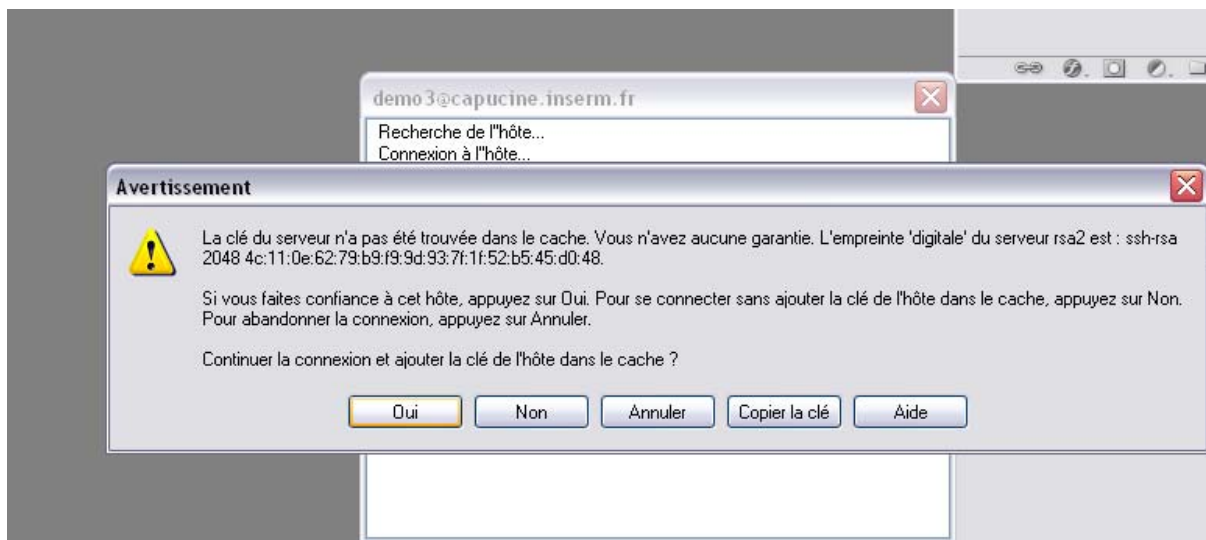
demo3@capucine.inserm.fr

Recherche de l''hôte...
Connexion à l''hôte...

Avertissement

La clé du serveur n'a pas été trouvée dans le cache. Vous n'avez aucune garantie. L'empreinte 'digitale' du serveur rsa2 est : ssh-rsa 2048 4c:11:0e:62:79:b9:f9:9d:93:7f:1f:52:b5:45:d0:48.

Si vous faites confiance à cet hôte, appuyez sur Oui. Pour se connecter sans ajouter la clé de l'hôte dans le cache, appuyez sur Non. Pour abandonner la connexion, appuyez sur Annuler.

Continuer la connexion et ajouter la clé de l'hôte dans le cache ?

Oui Non Annuler Copier la clé Aide